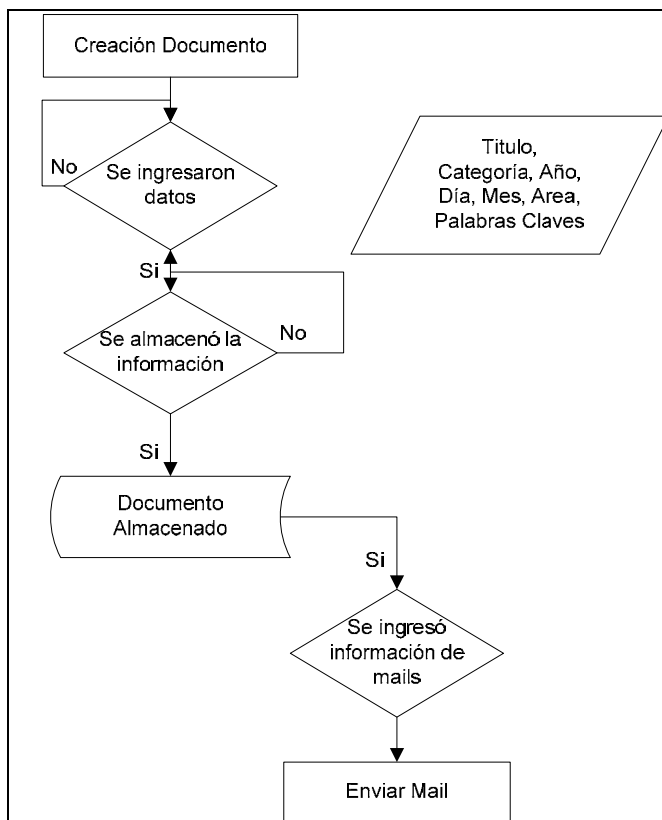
Creación Documento

No

Se ingresaron datos

Titulo, Categoría, Año, Día, Mes, Area, Palabras Claves

Si

Se almacenó la información

No

Si

Documento Almacenado

Si

Se ingresó información de mails

Enviar Mail